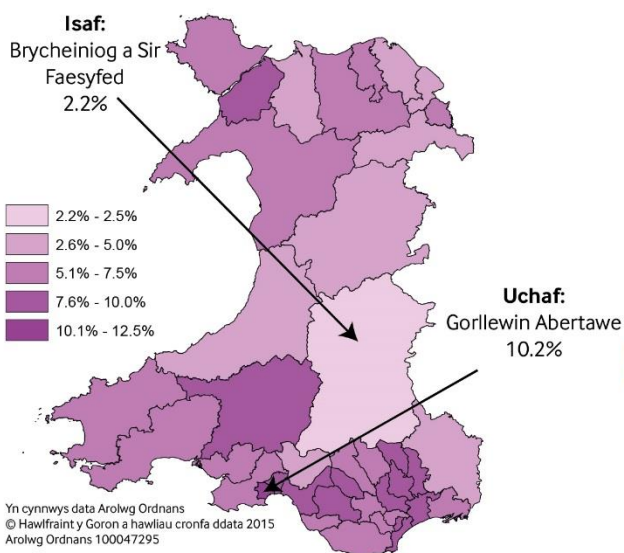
Isaf:
Brycheiniog a Sir Faesyfed
2.2%

2.2% - 2.5%
2.6% - 5.0%
5.1% - 7.5%
7.6% - 10.0%
10.1% - 12.5%

Uchaf:
Gorllewin Abertawe
10.2%

Yn cynnwys data Arolwg Ordnans
© Hawlfraint y Goron a hawliau cronfa ddata 2015
Arolwg Ordnans 100047295